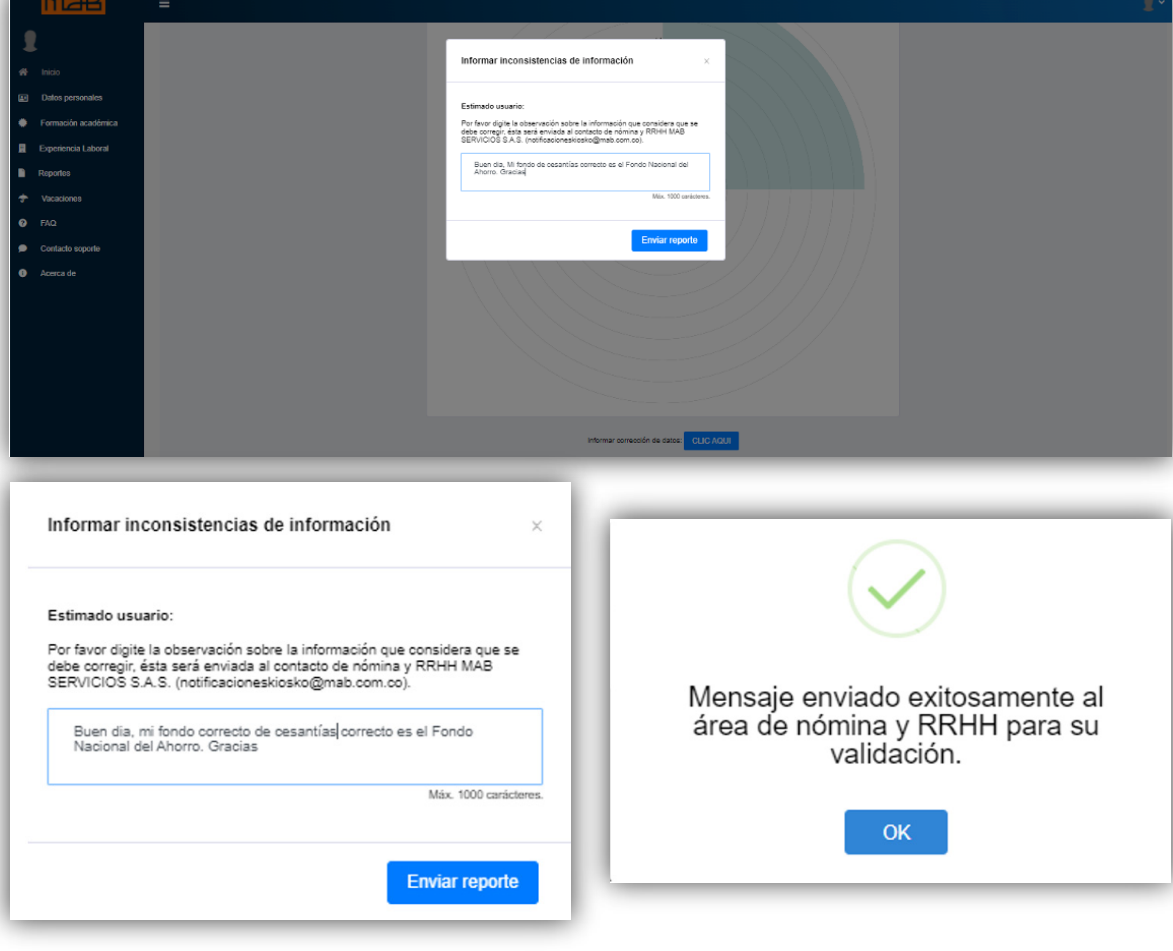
Inicio
Datos personales
Formación académica
Experiencia Laboral
Reportes
Vacaciones
FAQ
Contacto soporte
Acerca de

Informar inconsistencias de información
×

Estimado usuario:

Por favor digite la observación sobre la información que considera que se debe corregir, ésta será enviada al contacto de nómina y RRHH MAB SERVICIOS S.A.S. (notificacioneskiosko@mab.com.co).

Buen dia, Mi fondo de cesantías correcto es el Fondo Nacional del Ahorro. Gracias

Máx. 1000 carácteres.

Enviar reporte

Informar corrección de datos: CLIC AQUI

Informar inconsistencias de información
×

Estimado usuario:

Por favor digite la observación sobre la información que considera que se debe corregir, ésta será enviada al contacto de nómina y RRHH MAB SERVICIOS S.A.S. (notificacioneskiosko@mab.com.co).

Buen dia, mi fondo correcto de cesantías correcto es el Fondo Nacional del Ahorro. Gracias

Máx. 1000 carácteres.

Enviar reporte

Mensaje enviado exitosamente al área de nómina y RRHH para su validación.

OK